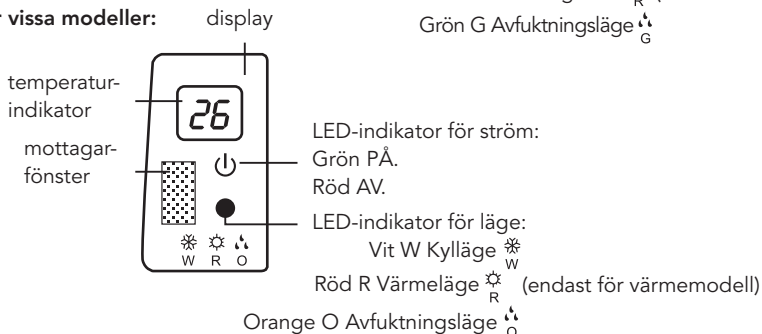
r vissa modeller:

display

Grön G Avfuktningsläge $\overset{\cdot\cdot}{_G}$

temperaturindikator

26

mottagarfönster

LED-indikator för ström:
Grön PÅ.
Röd AV.

LED-indikator för läge:
Vit W Kylläge ❄ W
Röd R Värmeläge ☼ R (endast för värmemodell)
Orange O Avfuktningsläge O

❄ ☼
W R O